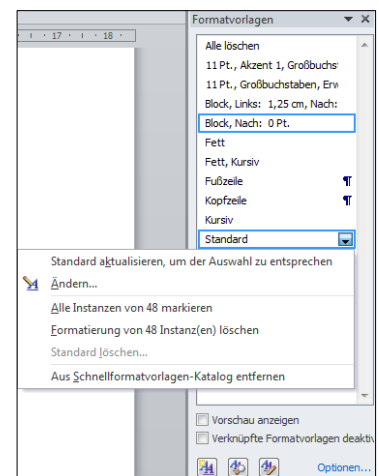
· 17 · · · 18 ·

Formatvorlagen

Alle löschen
11 Pt., Akzent 1, Großbuchst
11 Pt., Großbuchstaben, Erw
Block, Links: 1,25 cm, Nach:
Block, Nach: 0 Pt.
Fett
Fett, Kursiv
Fußzeile ¶
Kopfzeile ¶
Kursiv
Standard

Standard aktualisieren, um der Auswahl zu entsprechen
Ändern...
Alle Instanzen von 48 markieren
Formatierung von 48 Instanz(en) löschen
Standard löschen...
Aus Schnellformatvorlagen-Katalog entfernen

Vorschau anzeigen
Verknüpfte Formatvorlagen deakti

Optionen...